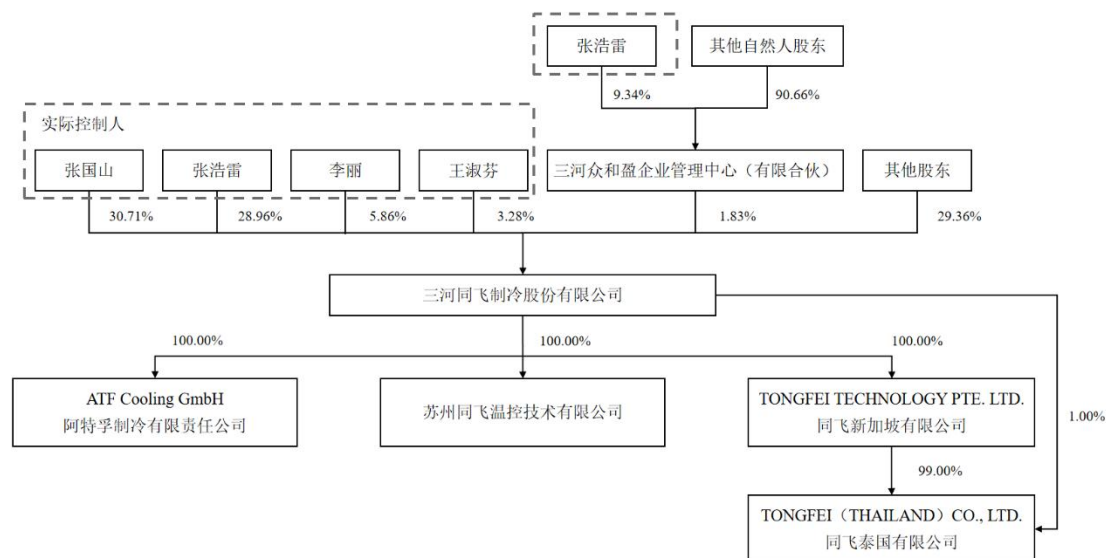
张浩雷

其他自然人股东

9.34%

90.66%

实际控制人

张国山

张浩雷

李丽

王淑芬

三河众和盈企业管理中心（有限合伙）

其他股东

30.71%

28.96%

5.86%

3.28%

1.83%

29.36%

三河同飞制冷股份有限公司

100.00%

100.00%

100.00%

ATF Cooling GmbH
阿特孚制冷有限责任公司

苏州同飞温控技术有限公司

TONGFEI TECHNOLOGY PTE. LTD.
同飞新加坡有限公司

1.00%

99.00%

TONGFEI（THAILAND）CO., LTD.
同飞泰国有限公司